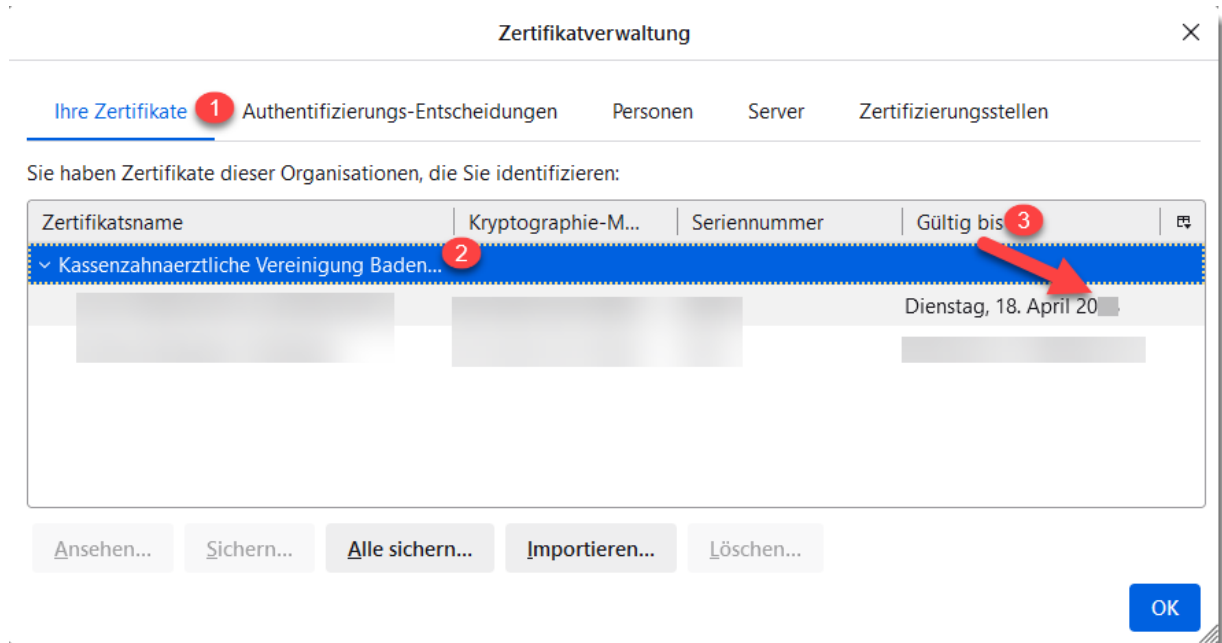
Zertifikatverwaltung

Ihre Zertifikate 1 Authentifizierungs-Entscheidungen Personen Server Zertifizierungsstellen

Sie haben Zertifikate dieser Organisationen, die Sie identifizieren:

| Zertifikatsname | Kryptographie-M... | Seriennummer | Gültig bis 3 |
|---|---|---|---|
| Kassenzahnaerztliche Vereinigung Baden... 2 | | | |
| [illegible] | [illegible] | | Dienstag, 18. April 20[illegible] |

Ansehen... Sichern... Alle sichern... Importieren... Löschen...

OK